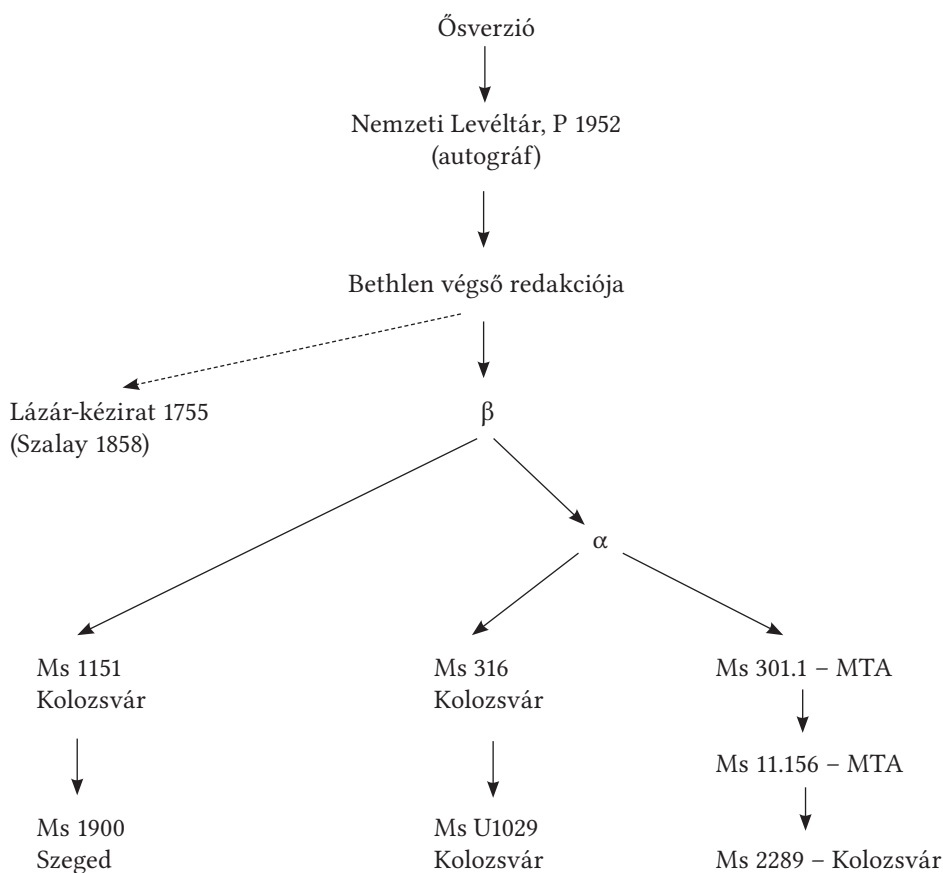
Ősverzió

Nemzeti Levéltár, P 1952
(autográf)

Bethlen végső redakciója

Lázár-kézirat 1755
(Szalay 1858)

β

α

Ms 1151
Kolozsvár

Ms 1900
Szeged

Ms 316
Kolozsvár

Ms U1029
Kolozsvár

Ms 301.1 – MTA

Ms 11.156 – MTA

Ms 2289 – Kolozsvár